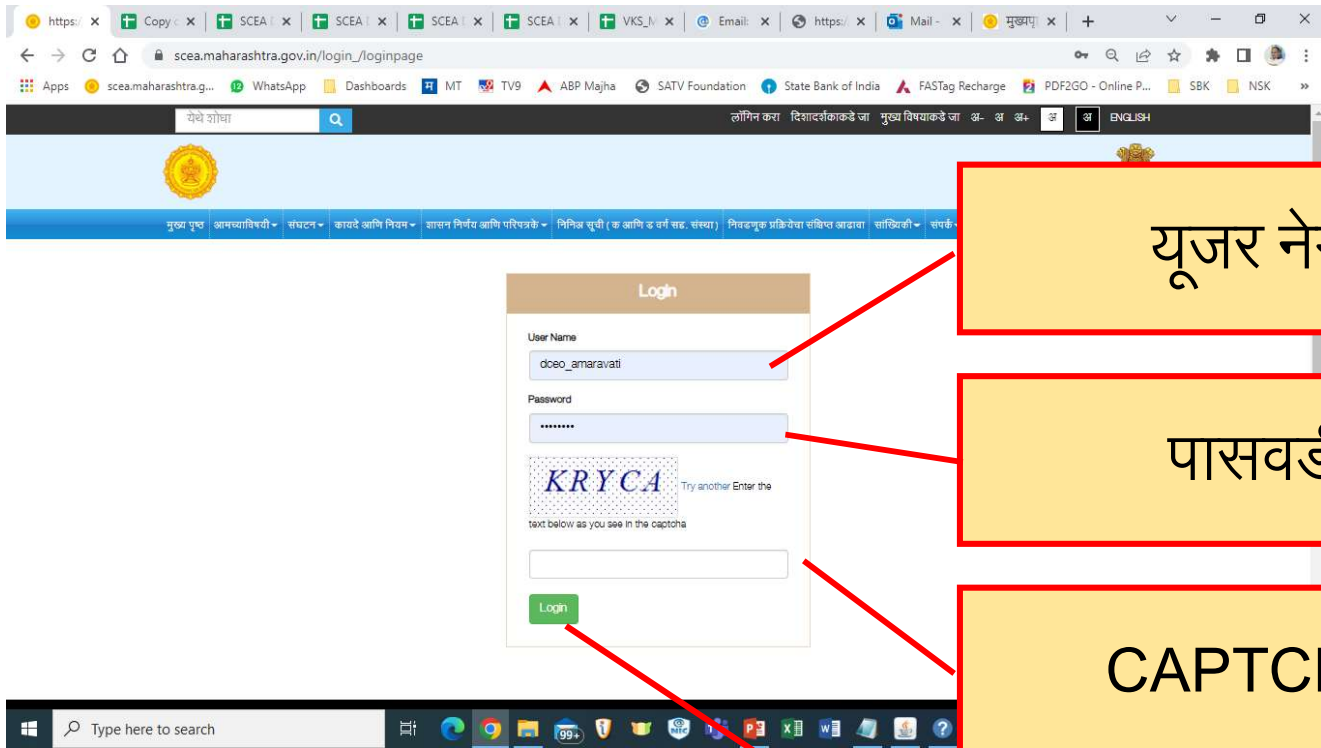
https:/ × Copy × SCEA × SCEA × SCEA × VKS_M × Email × https:/ × Mail - × मुख्यपृ × +

scea.maharashtra.gov.in/login_/loginpage

Apps scea.maharashtra.g... WhatsApp Dashboards MT TV9 ABP Majha SATV Foundation State Bank of India FASTag Recharge PDF2GO - Online P... SBK NSK

येथे शोधा

लॉगिन करा दिशादर्शकाकडे जा मुख्य विषयाकडे जा अ- अ अ+ अ अ ENGLISH

मुख्य पृष्ठ आमच्याविषयी संघटन कायदे आणि नियम शासन निर्णय आणि परिपत्रके निर्णय सूची ( क आणि ड वर्ग सह. संस्था) निवडणूक प्रक्रियेचा संक्षिप्त आढावा सांख्यिकी संपर्क

Login

User Name

dceo_amaravati

Password

••••••••

KRYCA Try another Enter the text below as you see in the captcha

Login

यूजर ने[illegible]

पासवर्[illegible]

CAPTC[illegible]

Type here to search

99+